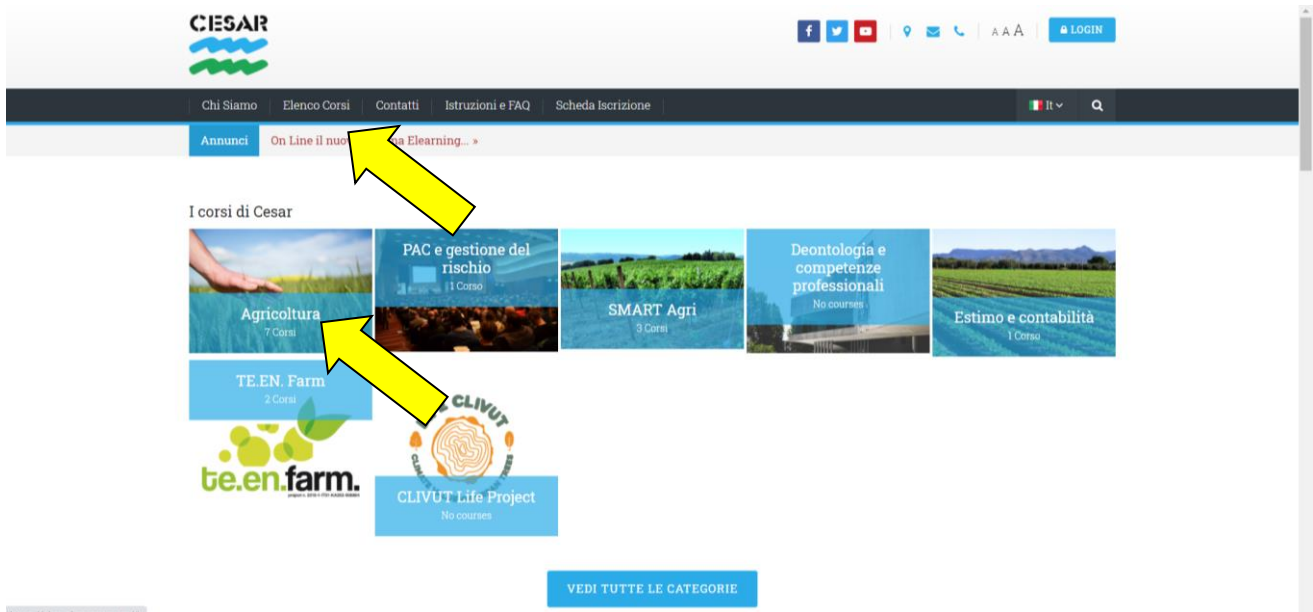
CESAR

A A A LOGIN

Chi Siamo Elenco Corsi Contatti Istruzioni e FAQ Scheda Iscrizione

It

Annunci On Line il nuov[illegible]a Elearning... »

I corsi di Cesar

Agricoltura
7 Corsi

PAC e gestione del rischio
1 Corso

SMART Agri
3 Corsi

Deontologia e competenze professionali
No courses

Estimo e contabilità
1 Corso

TE.EN. Farm
2 Corsi

te.en.farm.

CLIVUT

CLIVUT Life Project
No courses

VEDI TUTTE LE CATEGORIE